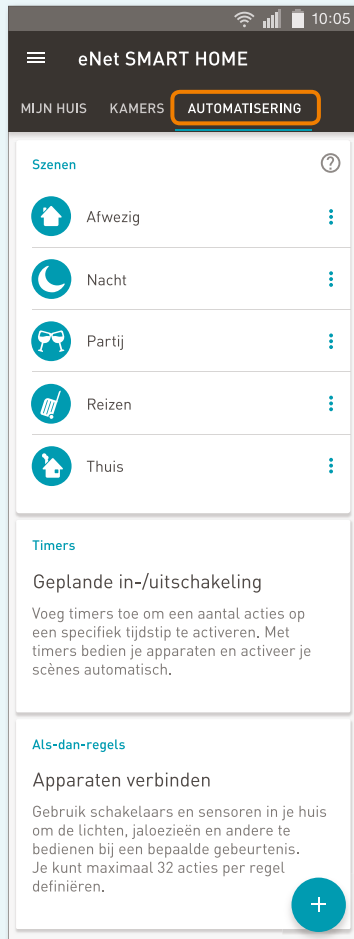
10:05

eNet SMART HOME

MIJN HUIS KAMERS AUTOMATISERING

Szenen

Afwezig

Nacht

Partij

Reizen

Thuis

Timers

Geplande in-/uitschakeling

Voeg timers toe om een aantal acties op een specifiek tijdstip te activeren. Met timers bedien je apparaten en activeer je scènes automatisch.

Als-dan-regels

Apparaten verbinden

Gebruik schakelaars en sensoren in je huis om de lichten, jaloezieën en andere te bedienen bij een bepaalde gebeurtenis.
Je kunt maximaal 32 acties per regel definiëren.

+